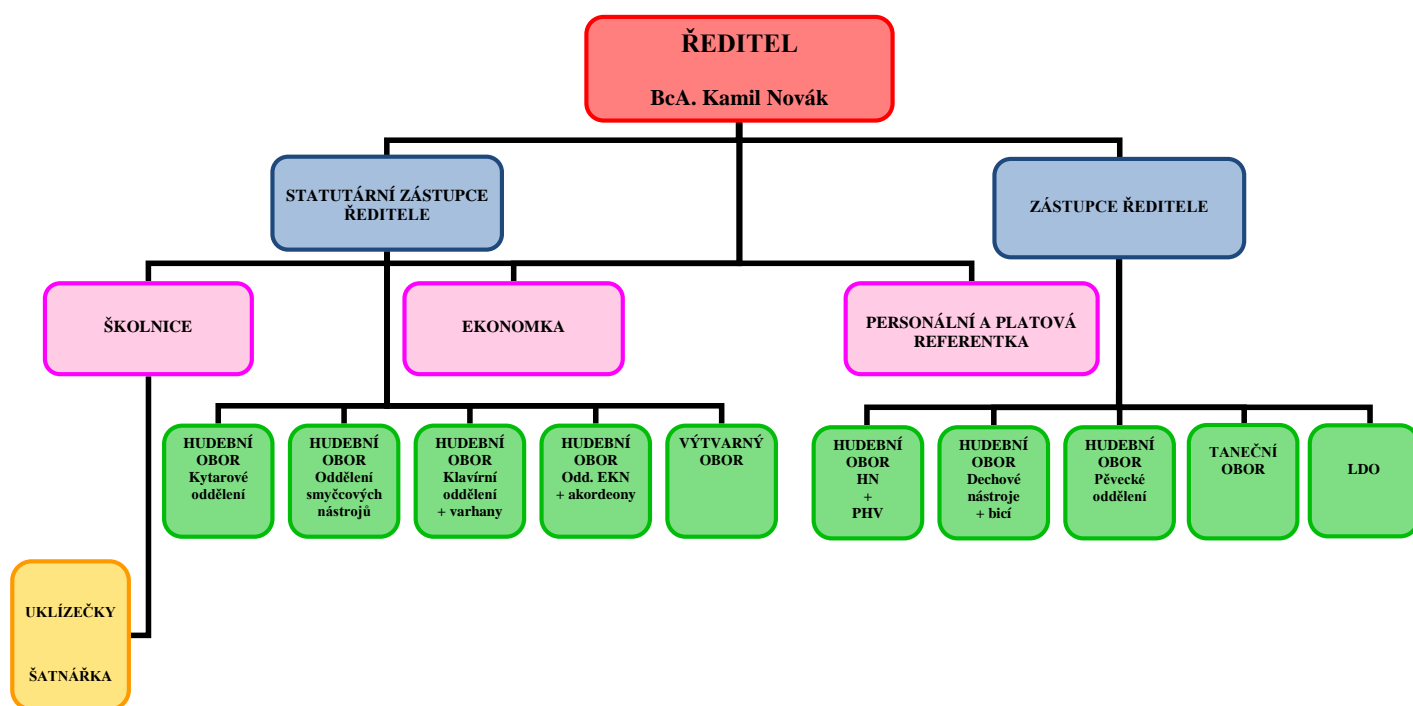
ŘEDITEL

BcA. Kamil Novák

STATUTÁRNÍ ZÁSTUPCE ŘEDITELE

ZÁSTUPCE ŘEDITELE

ŠKOLNICE

EKONOMKA

PERSONÁLNÍ A PLATOVÁ REFERENTKA

HUDEBNÍ OBOR Kytarové oddělení

HUDEBNÍ OBOR Oddělení smyčcových nástrojů

HUDEBNÍ OBOR Klavírní oddělení + varhany

HUDEBNÍ OBOR Odd. EKN + akordeony

VÝTVARNÝ OBOR

HUDEBNÍ OBOR HN + PHV

HUDEBNÍ OBOR Dechové nástroje + bicí

HUDEBNÍ OBOR Pěvecké oddělení

TANEČNÍ OBOR

LDO

UKLÍZEČKY

ŠATNÁŘKA